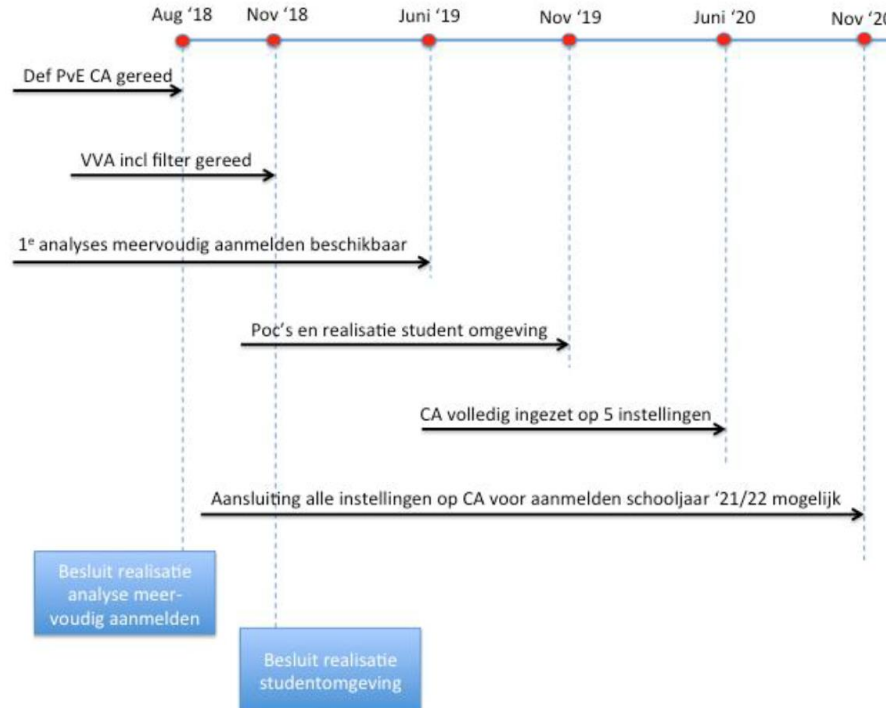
Aug '18 Nov '18 Juni '19 Nov '19 Juni '20 Nov '20

Def PvE CA gereed

VVA incl filter gereed

1$^e$ analyses meervoudig aanmelden beschikbaar

Poc's en realisatie student omgeving

CA volledig ingezet op 5 instellingen

Aansluiting alle instellingen op CA voor aanmelden schooljaar '21/22 mogelijk

Besluit realisatie analyse meervoudig aanmelden

Besluit realisatie studentomgeving